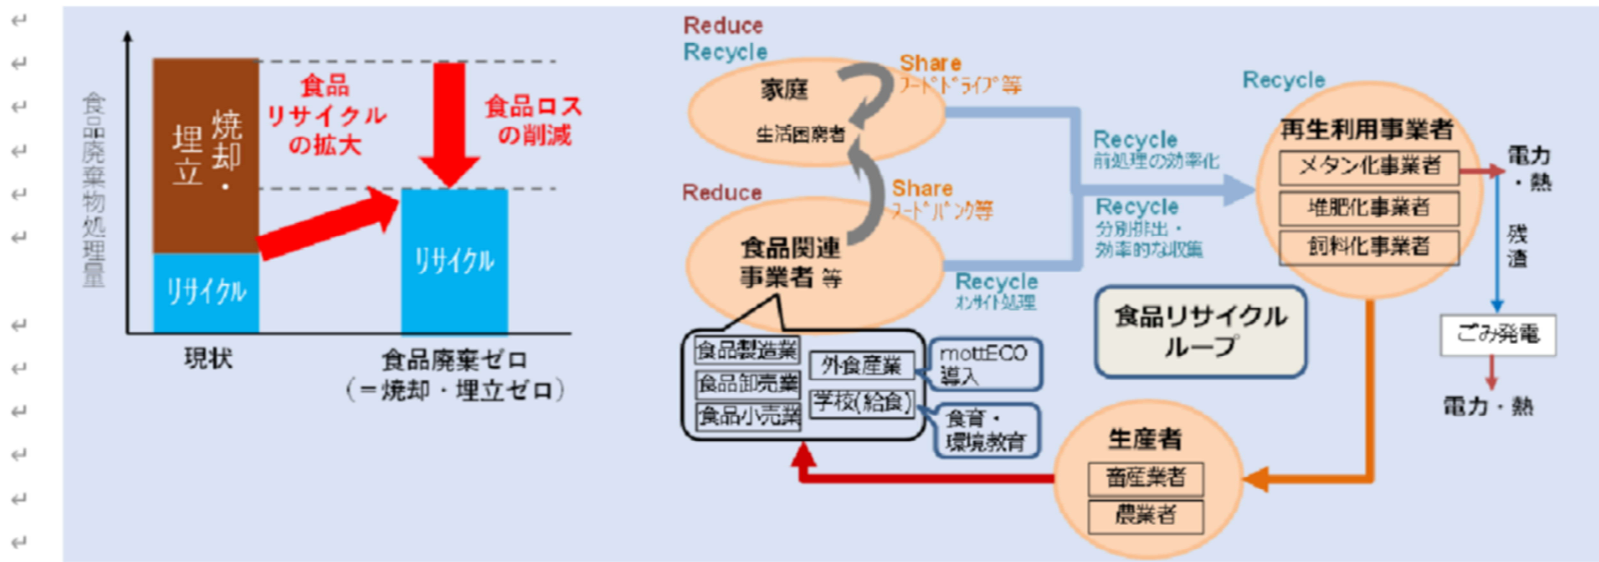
食品廃棄物処理量

焼却・埋立

リサイクル

食品リサイクルの拡大

食品ロスの削減

リサイクル

現状

食品廃棄ゼロ
（＝焼却・埋立ゼロ）

Reduce
Recycle

家庭
生活困窮者

Share
フードドライブ等

Reduce

Share
フードバンク等

食品関連事業者 等

Recycle

Recycle
前処理の効率化

Recycle
分別排出・効率的な収集

Recycle
オンサイト処理

再生利用事業者
メタン化事業者
堆肥化事業者
飼料化事業者

電力・熱

残渣

ごみ発電

電力・熱

食品リサイクルループ

食品製造業
食品卸売業
食品小売業

外食産業
学校(給食)

mottECO導入

食育・環境教育

生産者
畜産業者
農業者